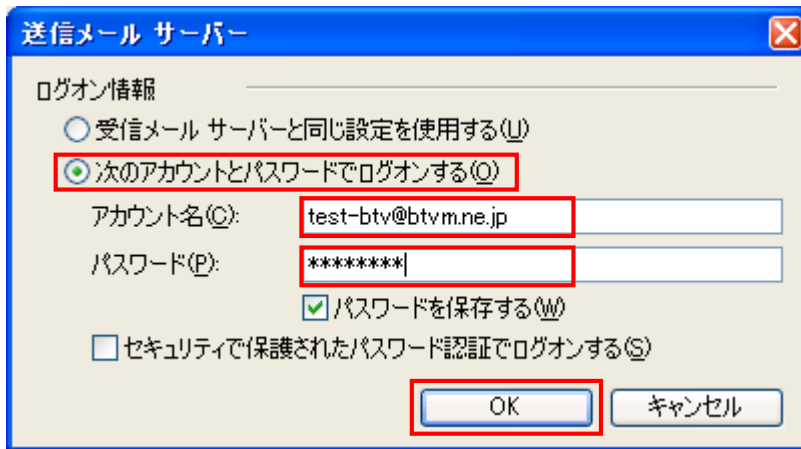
送信メール サーバー

ログオン情報

受信メール サーバーと同じ設定を使用する(U)

次のアカウントとパスワードでログオンする(O)

アカウント名(C): test-btv@btvm.ne.jp

パスワード(P): ********

パスワードを保存する(W)

セキュリティで保護されたパスワード認証でログオンする(S)

OK キャンセル